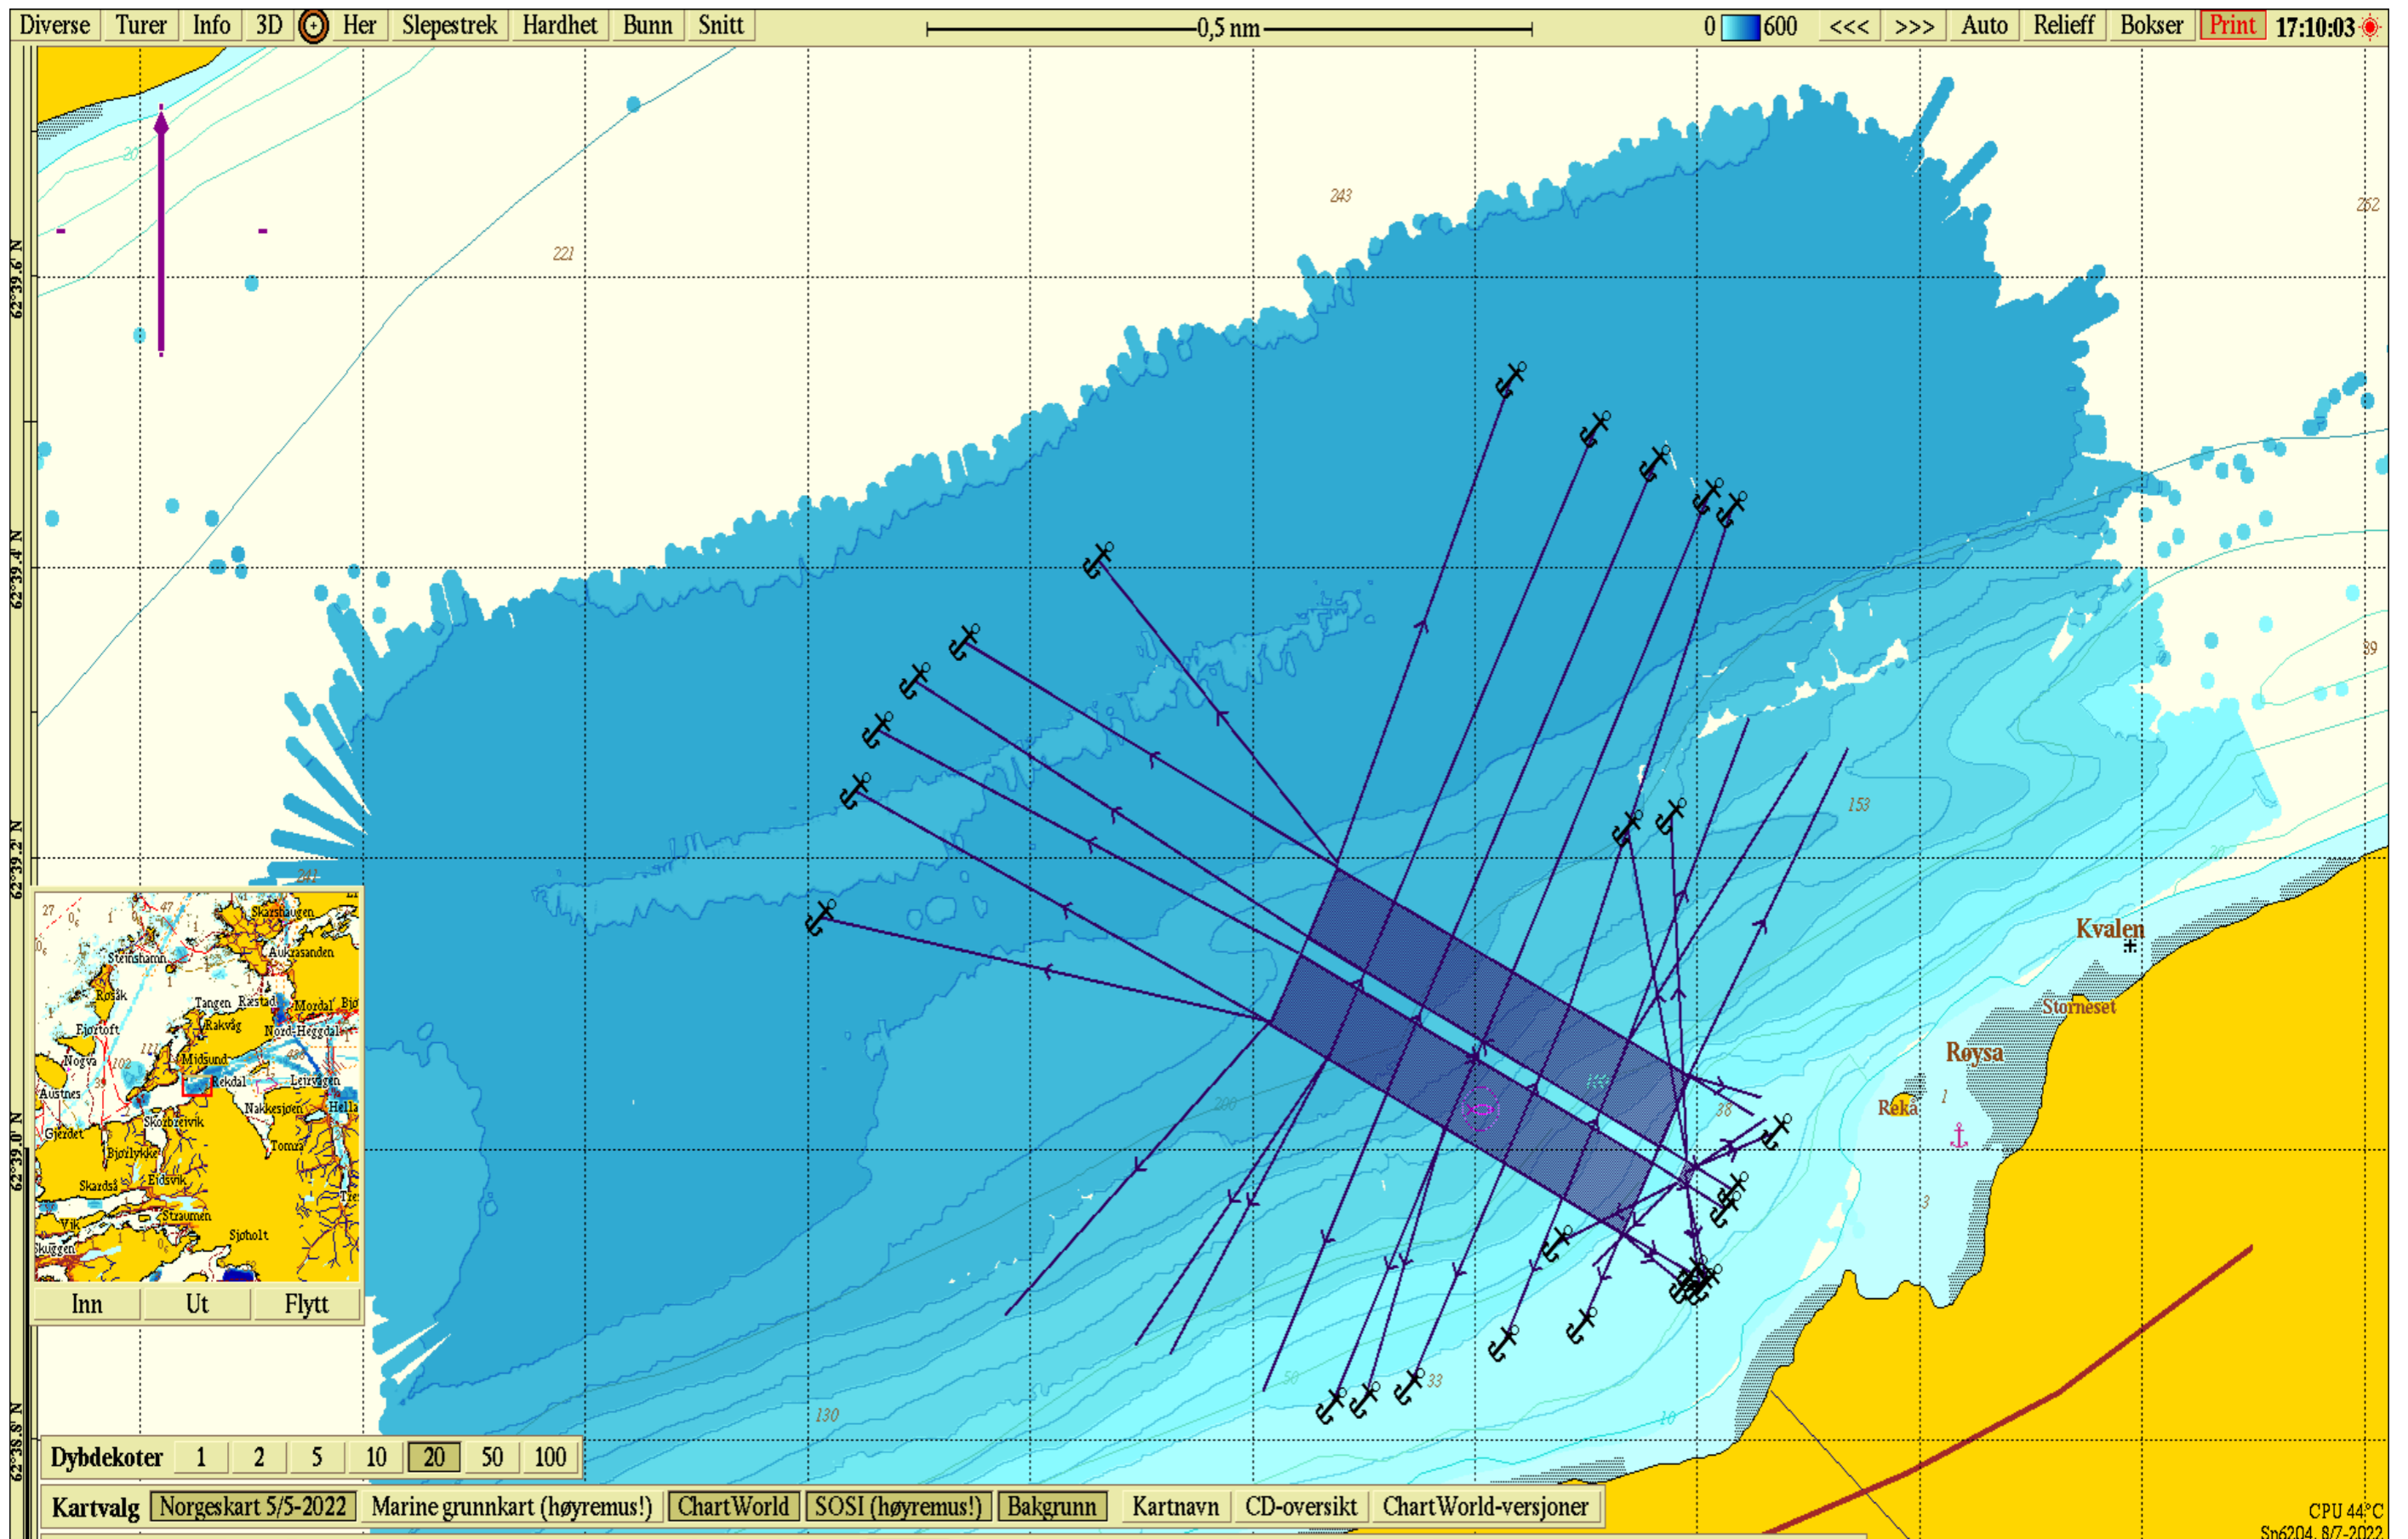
Diverse Turer Info 3D Her Slepestrek Hardhet Bunn Snitt 0,5 nm 0 600 <<< >>> Auto Relieff Bokser Print 17:10:03

62°39.6' N
62°39.4' N
62°39.2' N
62°39.0' N
62°38.8' N

221
243
262
153
39
241
200
130
33
38
10
50

Kvalen
Storneset
Røysa
Reka

Skarshaugen
Steinshamn
Aukrasanden
Rosak
Tangen
Ræstad
Mordal
Fjørtoft
Rakvåg
Nord-Heggdal
Nogva
Midsund
Rekdal
Leirvågen
Austnes
Nakkesjøen
Hella
Gjerdet
Skotbreivik
Tomra
Bjørlykke
Skardså
Eidsvik
Vik
Straumen
Sjøholt
Skuggen

Inn Ut Flytt

Dybdekoter 1 2 5 10 20 50 100

Kartvalg Norgeskart 5/5-2022 Marine grunnkart (høyremus!) ChartWorld SOSI (høyremus!) Bakgrunn Kartnavn CD-oversikt ChartWorld-versjoner

CPU 44°C
Sn6204, 8/7-2022